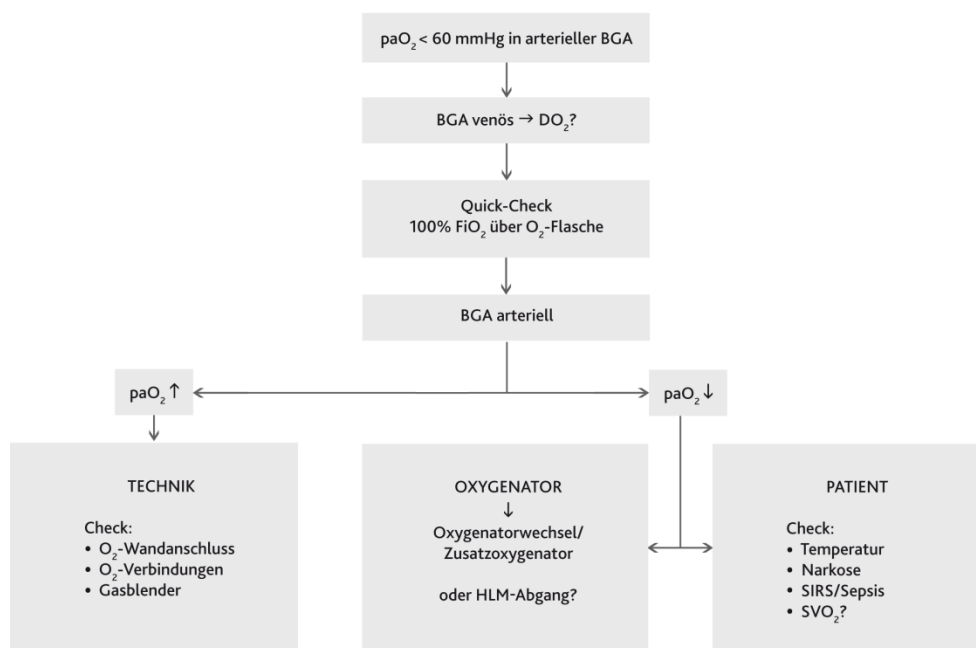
pa$O_2$ < 60 mmHg in arterieller BGA

BGA venös → $DO_2$?

Quick-Check
100% Fi$O_2$ über $O_2$-Flasche

BGA arteriell

pa$O_2$ ↑

pa$O_2$ ↓

TECHNIK

Check:
• $O_2$-Wandanschluss
• $O_2$-Verbindungen
• Gasblender

OXYGENATOR
↓
Oxygenatorwechsel/
Zusatzoxygenator

oder HLM-Abgang?

PATIENT

Check:
• Temperatur
• Narkose
• SIRS/Sepsis
• SV$O_2$?